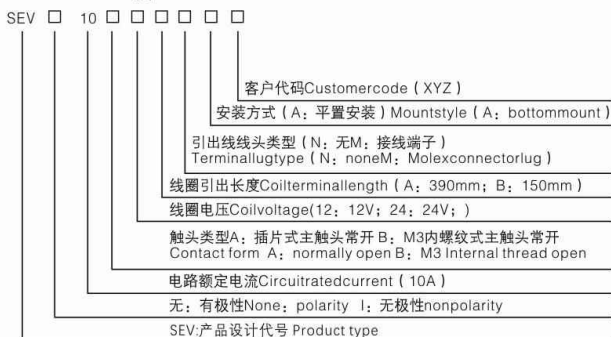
SEV □ 10 □ □ □ □ □ □

客户代码Customercode（XYZ）

安装方式（A：平置安装）Mountstyle（A：bottommount）

引出线线头类型（N：无M：接线端子）
Terminallugtype（N：noneM：Molexconnectorlug）

线圈引出长度Coilterminallength（A：390mm；B：150mm）

线圈电压Coilvoltage(12：12V；24：24V；)

触头类型A：插片式主触头常开 B：M3内螺纹式主触头常开
Contact form A：normally open B：M3 Internal thread open

电路额定电流Circuitratedcurrent（10A）

无：有极性None：polarity I：无极性nonpolarity

SEV:产品设计代号 Product type